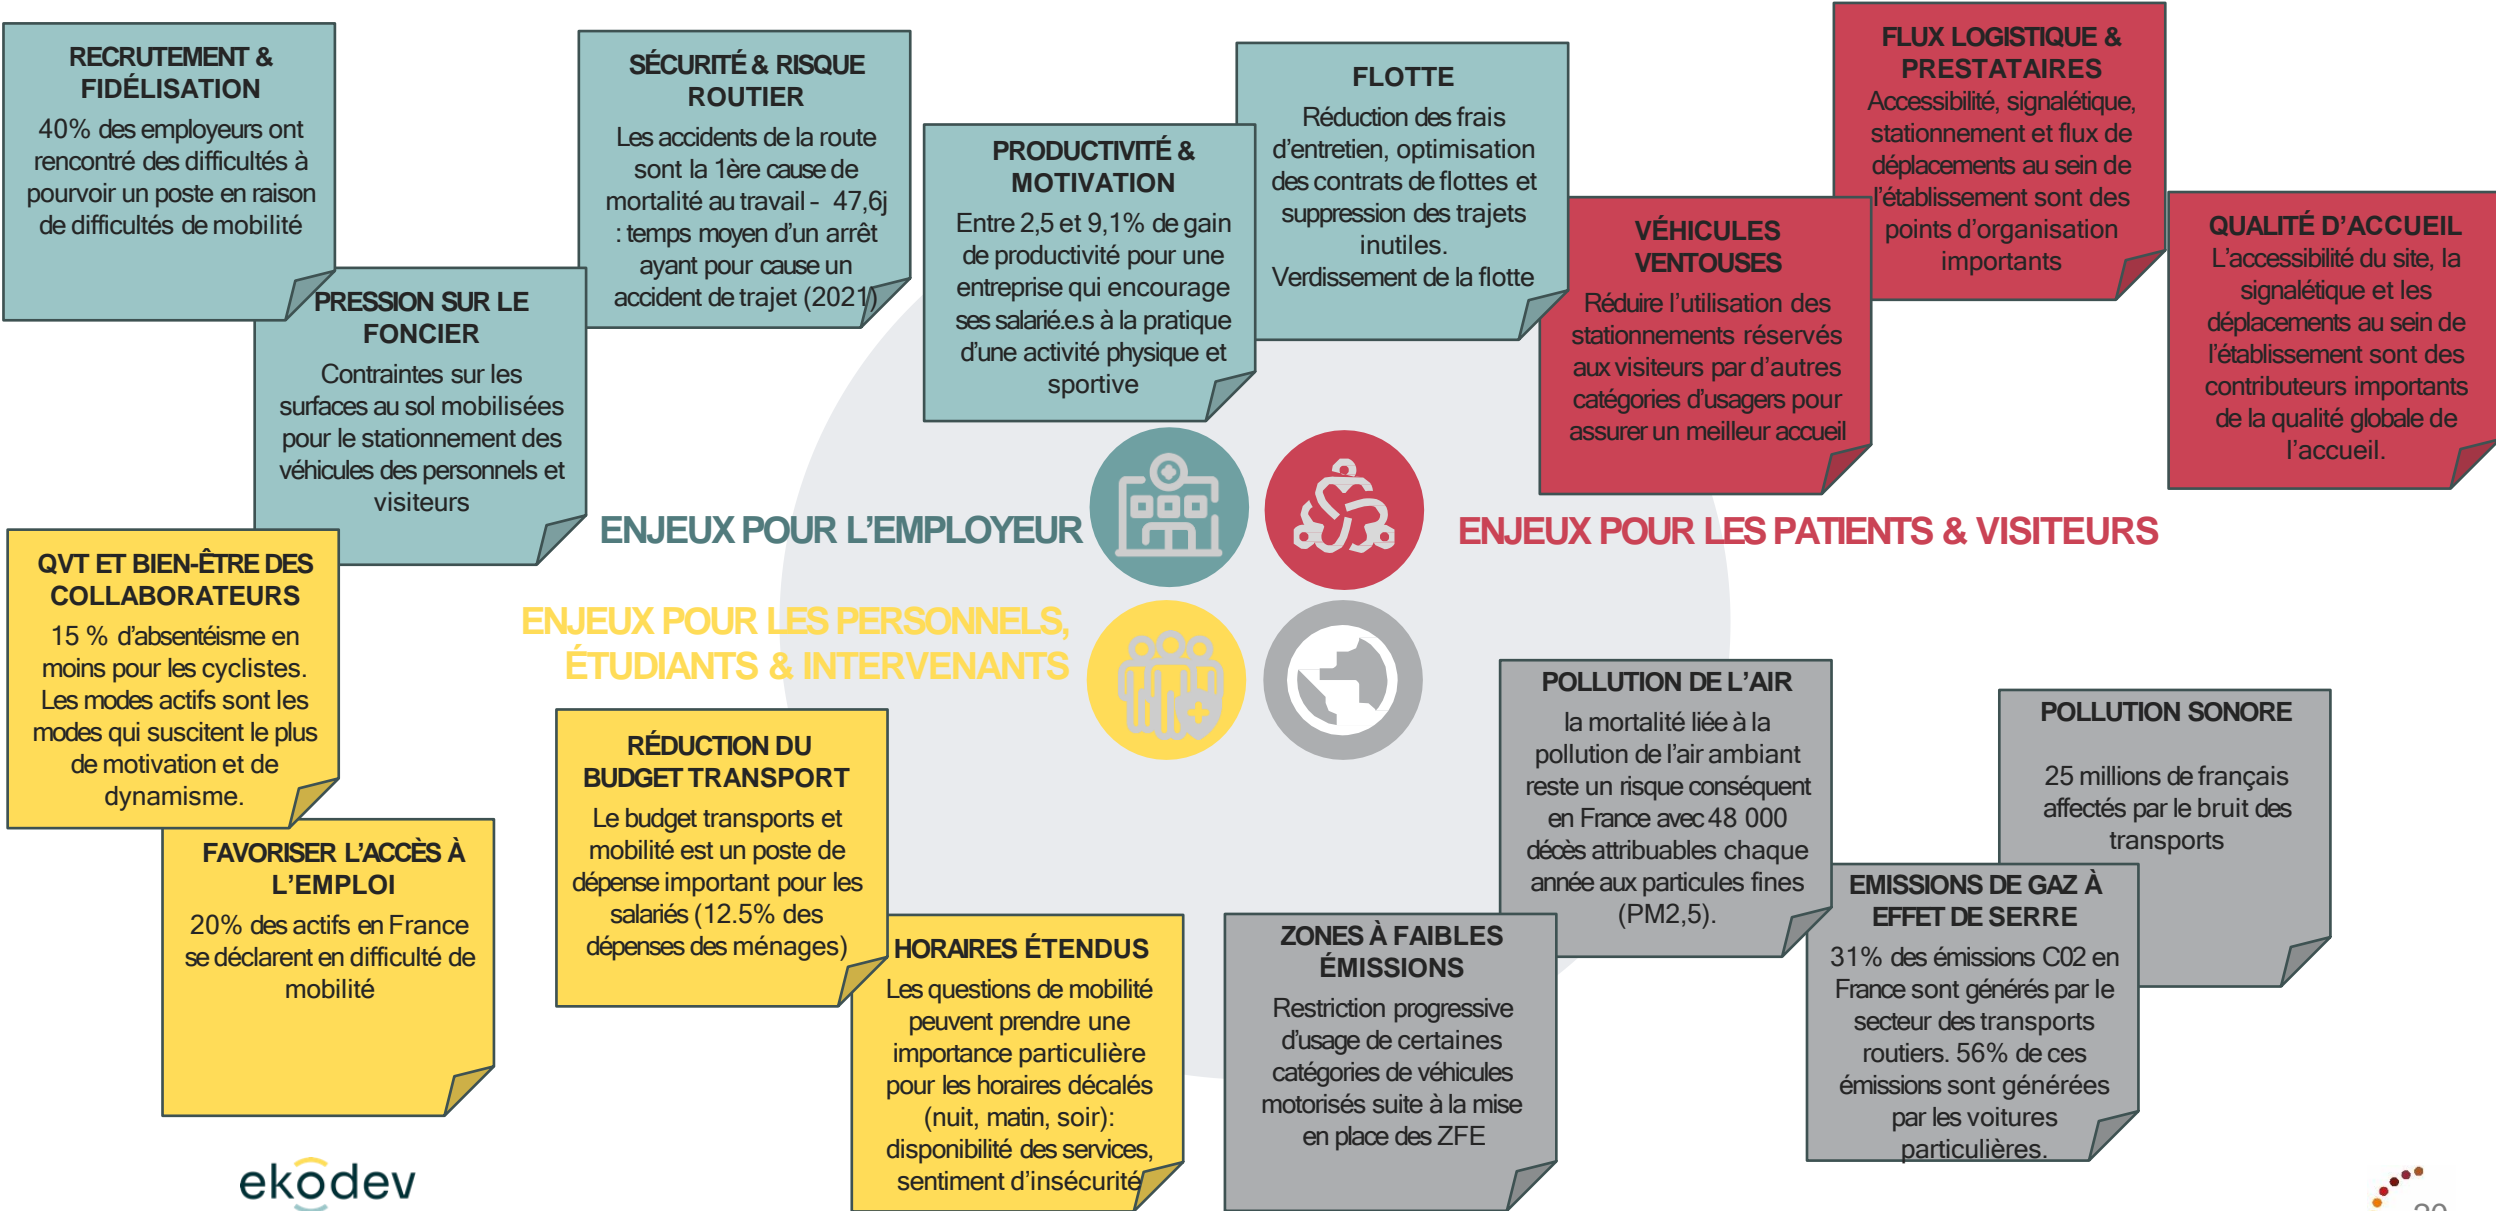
RECRUTEMENT & FIDÉLISATION
40% des employeurs ont rencontré des difficultés à pourvoir un poste en raison de difficultés de mobilité

SÉCURITÉ & RISQUE ROUTIER
Les accidents de la route sont la 1ère cause de mortalité au travail - 47,6j : temps moyen d'un arrêt ayant pour cause un accident de trajet (2021)

PRODUCTIVITÉ & MOTIVATION
Entre 2,5 et 9,1% de gain de productivité pour une entreprise qui encourage ses salarié.e.s à la pratique d'une activité physique et sportive

FLOTTE
Réduction des frais d'entretien, optimisation des contrats de flottes et suppression des trajets inutiles.
Verdissement de la flotte

FLUX LOGISTIQUE & PRESTATAIRES
Accessibilité, signalétique, stationnement et flux de déplacements au sein de l'établissement sont des points d'organisation importants

PRESSION SUR LE FONCIER
Contraintes sur les surfaces au sol mobilisées pour le stationnement des véhicules des personnels et visiteurs

VÉHICULES VENTOUSES
Réduire l'utilisation des stationnements réservés aux visiteurs par d'autres catégories d'usagers pour assurer un meilleur accueil

QUALITÉ D'ACCUEIL
L'accessibilité du site, la signalétique et les déplacements au sein de l'établissement sont des contributeurs importants de la qualité globale de l'accueil.

ENJEUX POUR L'EMPLOYEUR

ENJEUX POUR LES PATIENTS & VISITEURS

QVT ET BIEN-ÊTRE DES COLLABORATEURS
15 % d'absentéisme en moins pour les cyclistes. Les modes actifs sont les modes qui suscitent le plus de motivation et de dynamisme.

ENJEUX POUR LES PERSONNELS, ÉTUDIANTS & INTERVENANTS

RÉDUCTION DU BUDGET TRANSPORT
Le budget transports et mobilité est un poste de dépense important pour les salariés (12.5% des dépenses des ménages)

POLLUTION DE L'AIR
la mortalité liée à la pollution de l'air ambiant reste un risque conséquent en France avec 48 000 décès attribuables chaque année aux particules fines (PM2,5).

POLLUTION SONORE
25 millions de français affectés par le bruit des transports

FAVORISER L'ACCÈS À L'EMPLOI
20% des actifs en France se déclarent en difficulté de mobilité

HORAIRES ÉTENDUS
Les questions de mobilité peuvent prendre une importance particulière pour les horaires décalés (nuit, matin, soir): disponibilité des services, sentiment d'insécurité

ZONES À FAIBLES ÉMISSIONS
Restriction progressive d'usage de certaines catégories de véhicules motorisés suite à la mise en place des ZFE

EMISSIONS DE GAZ À EFFET DE SERRE
31% des émissions C02 en France sont générés par le secteur des transports routiers. 56% de ces émissions sont générées par les voitures particulières.

ekodev

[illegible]